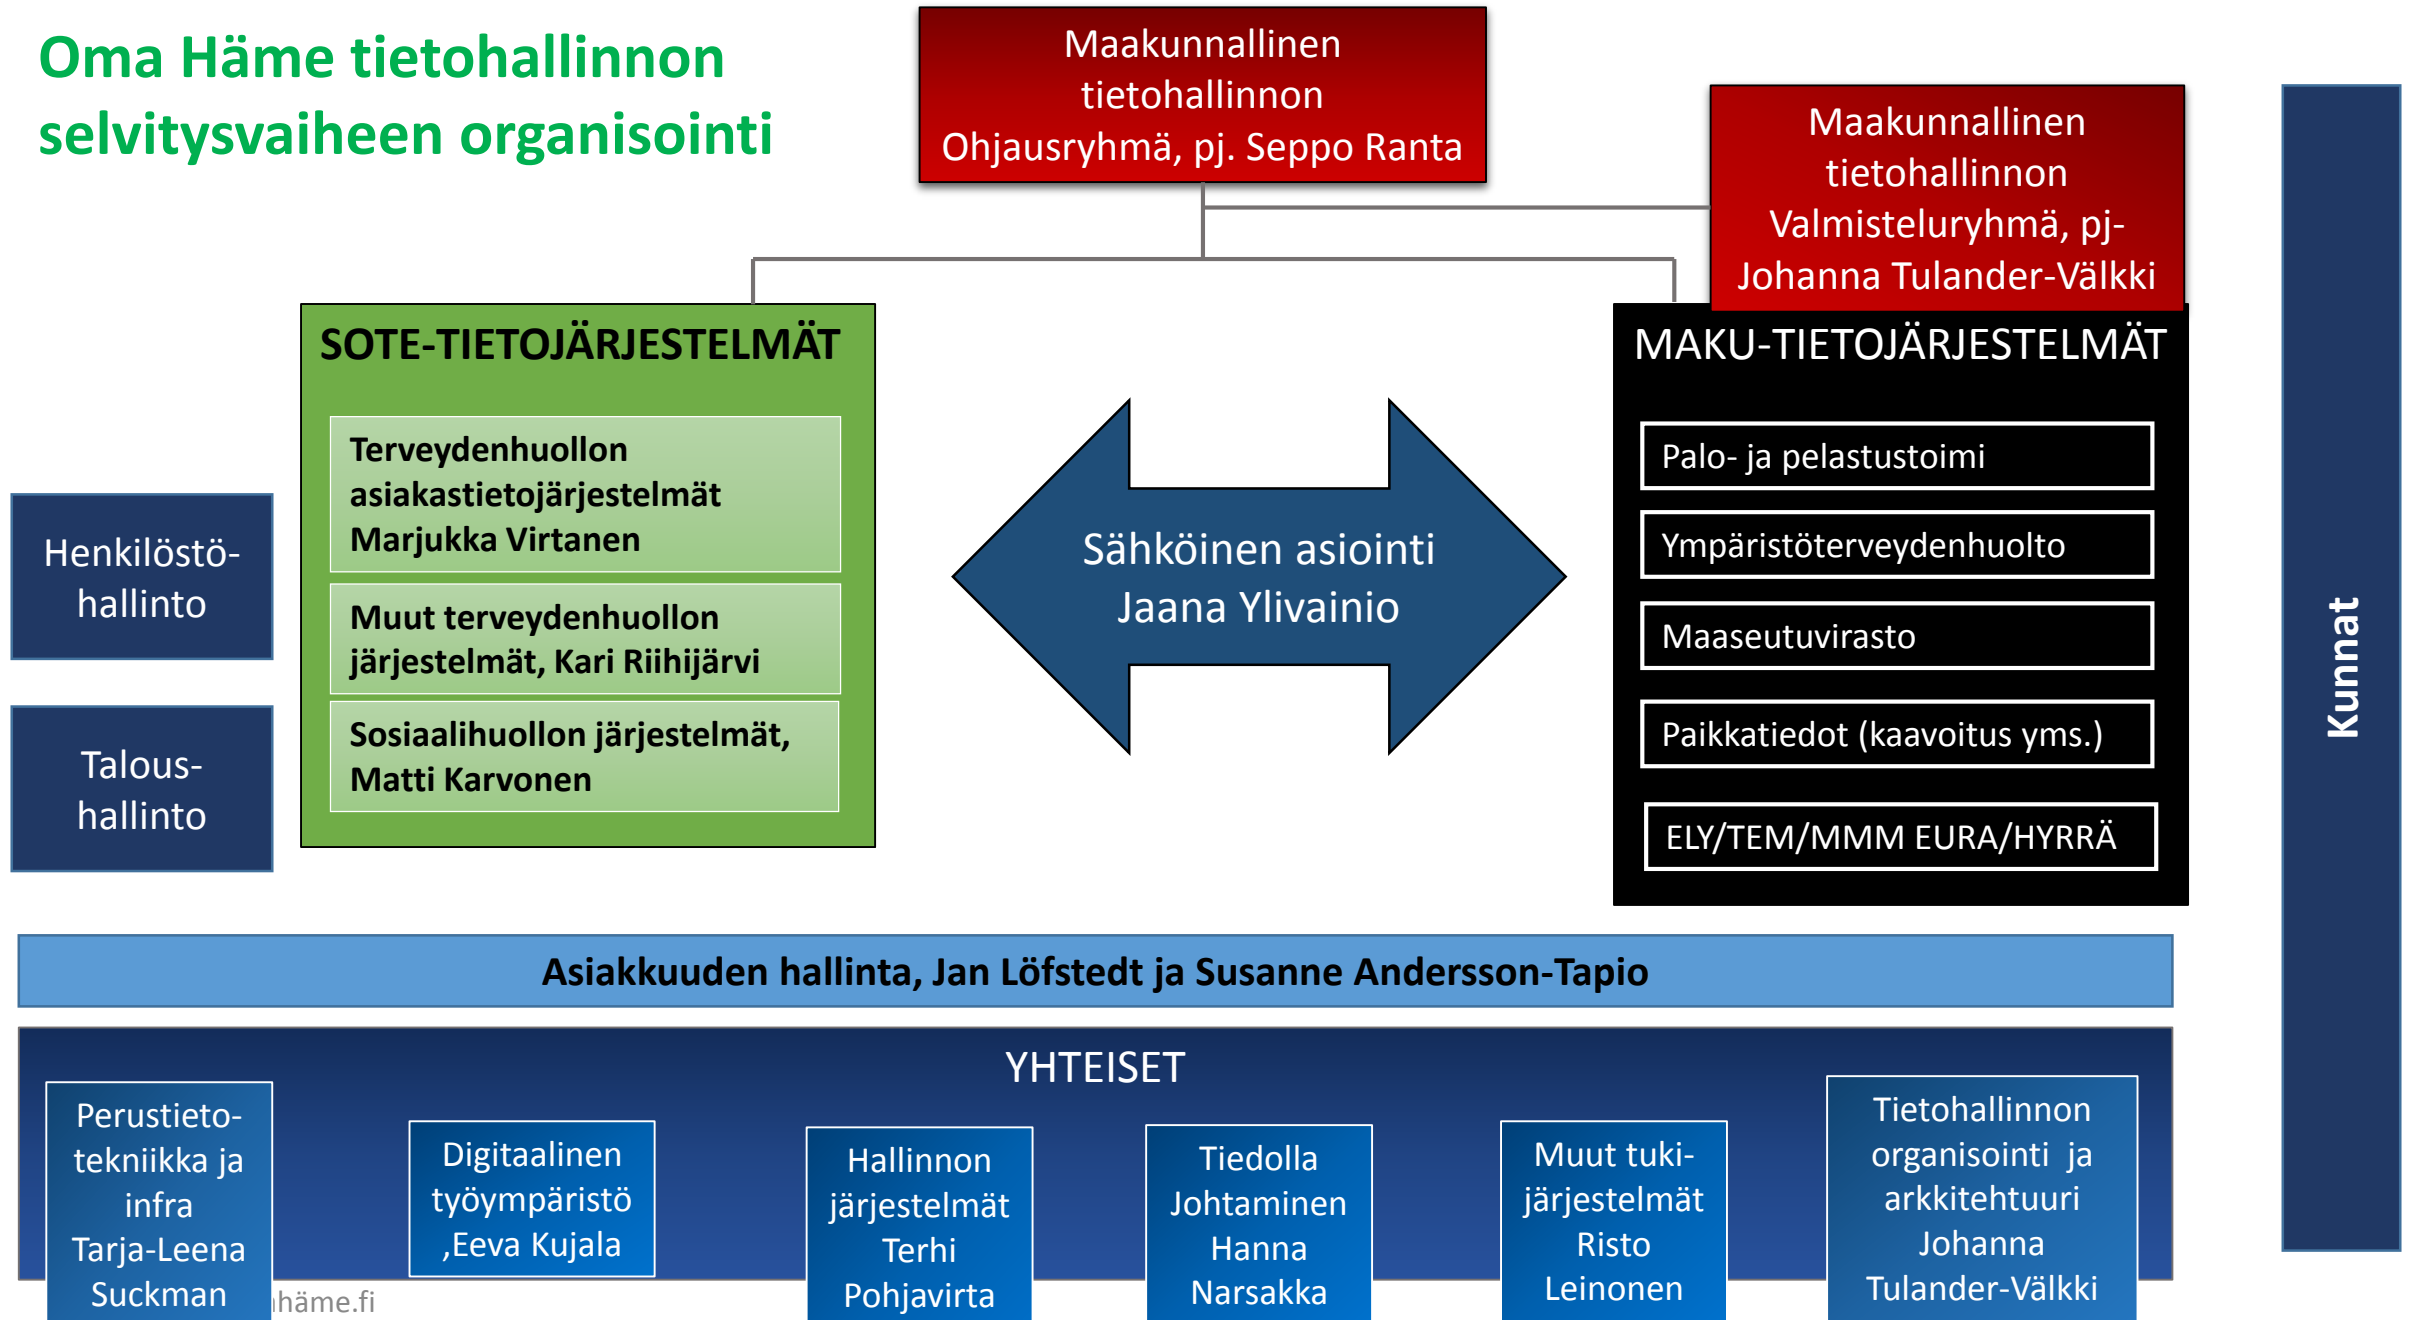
Oma Häme tietohallinnon selvitysvaiheen organisointi

Maakunnallinen tietohallinnon Ohjausryhmä, pj. Seppo Ranta

Maakunnallinen tietohallinnon Valmisteluryhmä, pj- Johanna Tulander-Välkki

Kunnat

Henkilöstö-hallinto

Talous-hallinto

SOTE-TIETOJÄRJESTELMÄT

Terveydenhuollon asiakastietojärjestelmät Marjukka Virtanen

Muut terveydenhuollon järjestelmät, Kari Riihijärvi

Sosiaalihuollon järjestelmät, Matti Karvonen

Sähköinen asiointi Jaana Ylivainio

MAKU-TIETOJÄRJESTELMÄT

Palo- ja pelastustoimi

Ympäristöterveydenhuolto

Maaseutuvirasto

Paikkatiedot (kaavoitus yms.)

ELY/TEM/MMM EURA/HYRRÄ

Asiakkuuden hallinta, Jan Löfstedt ja Susanne Andersson-Tapio

YHTEISET

Perustieto-tekniikka ja infra Tarja-Leena Suckman

Digitaalinen työympäristö ,Eeva Kujala

Hallinnon järjestelmät Terhi Pohjavirta

Tiedolla Johtaminen Hanna Narsakka

Muut tuki-järjestelmät Risto Leinonen

Tietohallinnon organisointi ja arkkitehtuuri Johanna Tulander-Välkki

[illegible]häme.fi